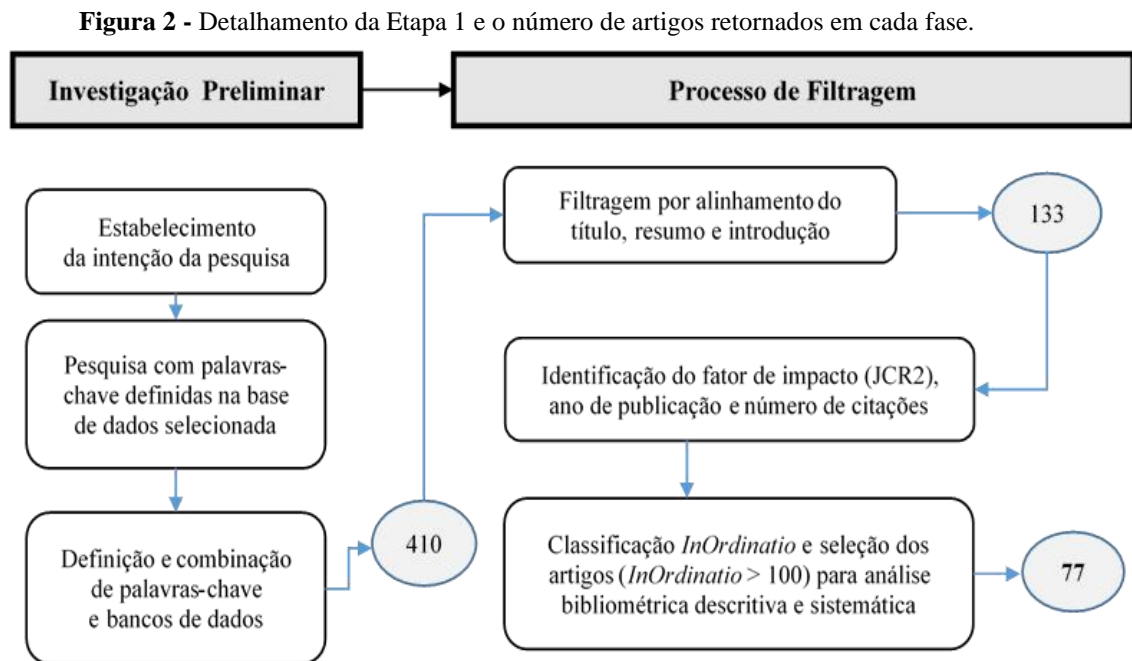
**Figura 2 -** Detalhamento da Etapa 1 e o número de artigos retornados em cada fase.

Investigação Preliminar

Processo de Filtragem

Estabelecimento da intenção da pesquisa

Pesquisa com palavras-chave definidas na base de dados selecionada

Definição e combinação de palavras-chave e bancos de dados

410

Filtragem por alinhamento do título, resumo e introdução

133

Identificação do fator de impacto (JCR2), ano de publicação e número de citações

Classificação *InOrdinatio* e seleção dos artigos (*InOrdinatio* > 100) para análise bibliométrica descritiva e sistemática

77